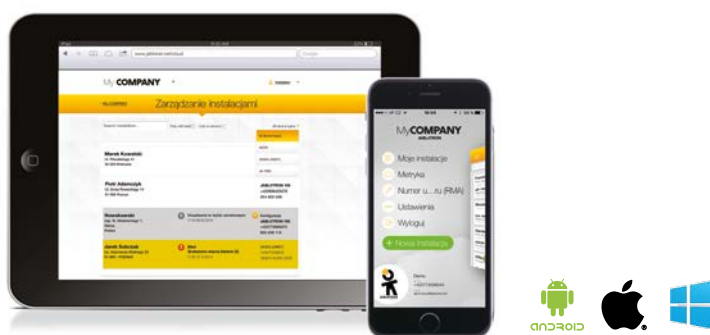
My COMPANY

Zarządzanie instalacjami

Marek Kowalski

Piotr Adamczyk

Nowakowski

Jacek Sobczak

MyCOMPANY
SOLUTION

Moje instalacje

Metryka

Numer u...ru (RMA)

Ustawienia

Wyloguj

+ Nowa instalacja

android